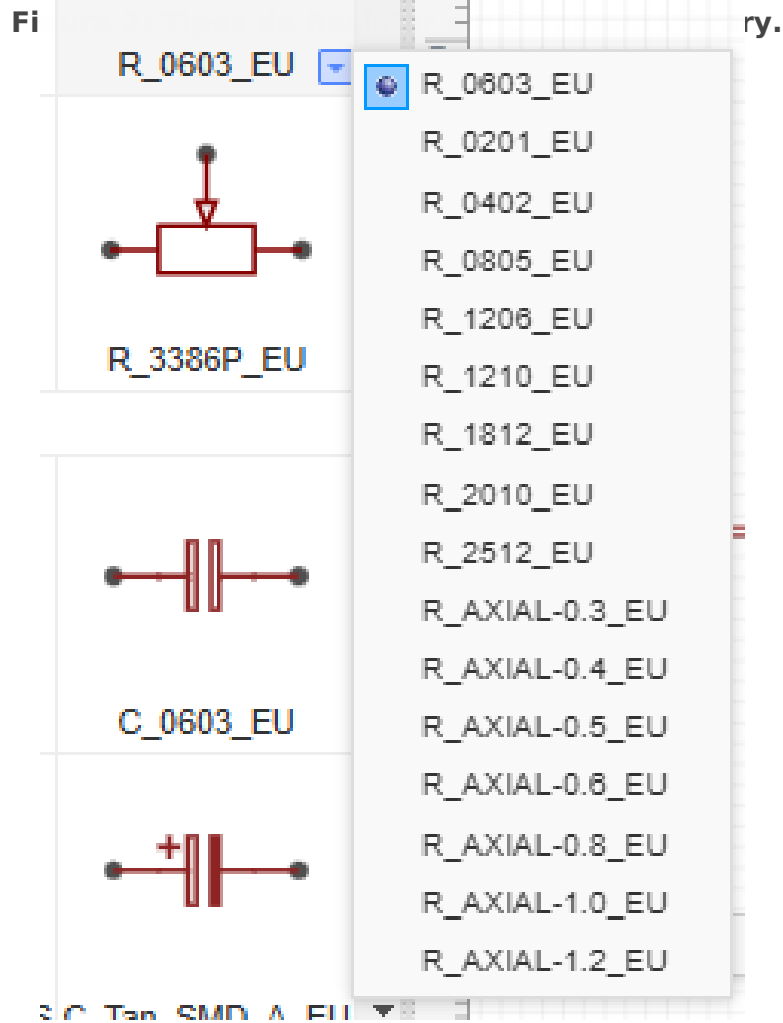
Fi

ry.

R_0603_EU

R_0603_EU
R_0201_EU
R_0402_EU
R_0805_EU
R_1206_EU
R_1210_EU
R_1812_EU
R_2010_EU
R_2512_EU
R_AXIAL-0.3_EU
R_AXIAL-0.4_EU
R_AXIAL-0.5_EU
R_AXIAL-0.6_EU
R_AXIAL-0.8_EU
R_AXIAL-1.0_EU
R_AXIAL-1.2_EU

R_3386P_EU

C_0603_EU

+

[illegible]C_Tan_SMD_A_EU